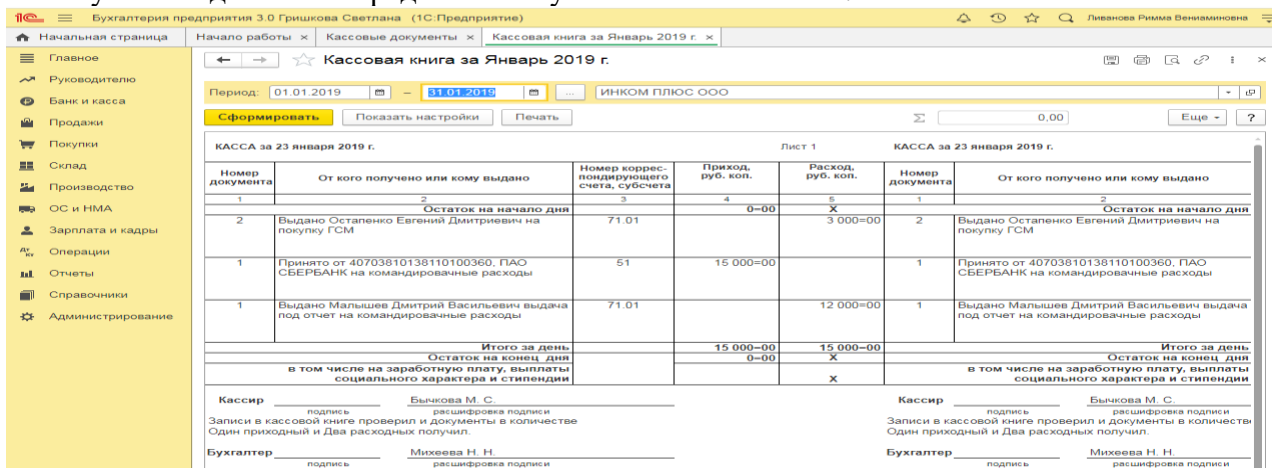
1С Бухгалтерия предприятия 3.0 Гришкова Светлана (1С:Предприятие) Ливанова Римма Вениаминовна

Начальная страница | Начало работы × | Кассовые документы × | Кассовая книга за Январь 2019 г. ×

Главное
Руководителю
Банк и касса
Продажи
Покупки
Склад
Производство
ОС и НМА
Зарплата и кадры
Операции
Отчеты
Справочники
Администрирование

Кассовая книга за Январь 2019 г.

Период: 01.01.2019 – 31.01.2019 ... ИНКОМ ПЛЮС ООО

Сформировать | Показать настройки | Печать | Σ 0,00 | Еще | ?

КАССА за 23 января 2019 г. Лист 1 КАССА за 23 января 2019 г.

| Номер документа | От кого получено или кому выдано | Номер корреспондирующего счета, субсчета | Приход, руб. коп. | Расход, руб. коп. | Номер документа | От кого получено или кому выдано |
|---|---|---|---|---|---|---|
| 1 | 2 | 3 | 4 | 5 | 1 | 2 |
| | Остаток на начало дня | | 0–00 | X | | Остаток на начало дня |
| 2 | Выдано Остапенко Евгений Дмитриевич на покупку ГСМ | 71.01 | | 3 000=00 | 2 | Выдано Остапенко Евгений Дмитриевич на покупку ГСМ |
| 1 | Принято от 40703810138110100360, ПАО СБЕРБАНК на командировочные расходы | 51 | 15 000=00 | | 1 | Принято от 40703810138110100360, ПАО СБЕРБАНК на командировочные расходы |
| 1 | Выдано Малышев Дмитрий Васильевич выдача под отчет на командировочные расходы | 71.01 | | 12 000=00 | 1 | Выдано Малышев Дмитрий Васильевич выдача под отчет на командировочные расходы |
| | Итого за день | | 15 000–00 | 15 000–00 | | Итого за день |
| | Остаток на конец дня | | 0–00 | X | | Остаток на конец дня |
| | в том числе на заработную плату, выплаты социального характера и стипендии | | | X | | в том числе на заработную плату, выплаты социального характера и стипендии |

Кассир Бычкова М. С.
подпись расшифровка подписи
Записи в кассовой книге проверил и документы в количестве Один приходный и Два расходных получил.
Бухгалтер Михеева Н. Н.
подпись расшифровка подписи

Кассир Бычкова М. С.
подпись расшифровка подписи
Записи в кассовой книге проверил и документы в количестве Один приходный и Два расходных получил.
Бухгалтер Михеева Н. Н.
подпись расшифровка подписи